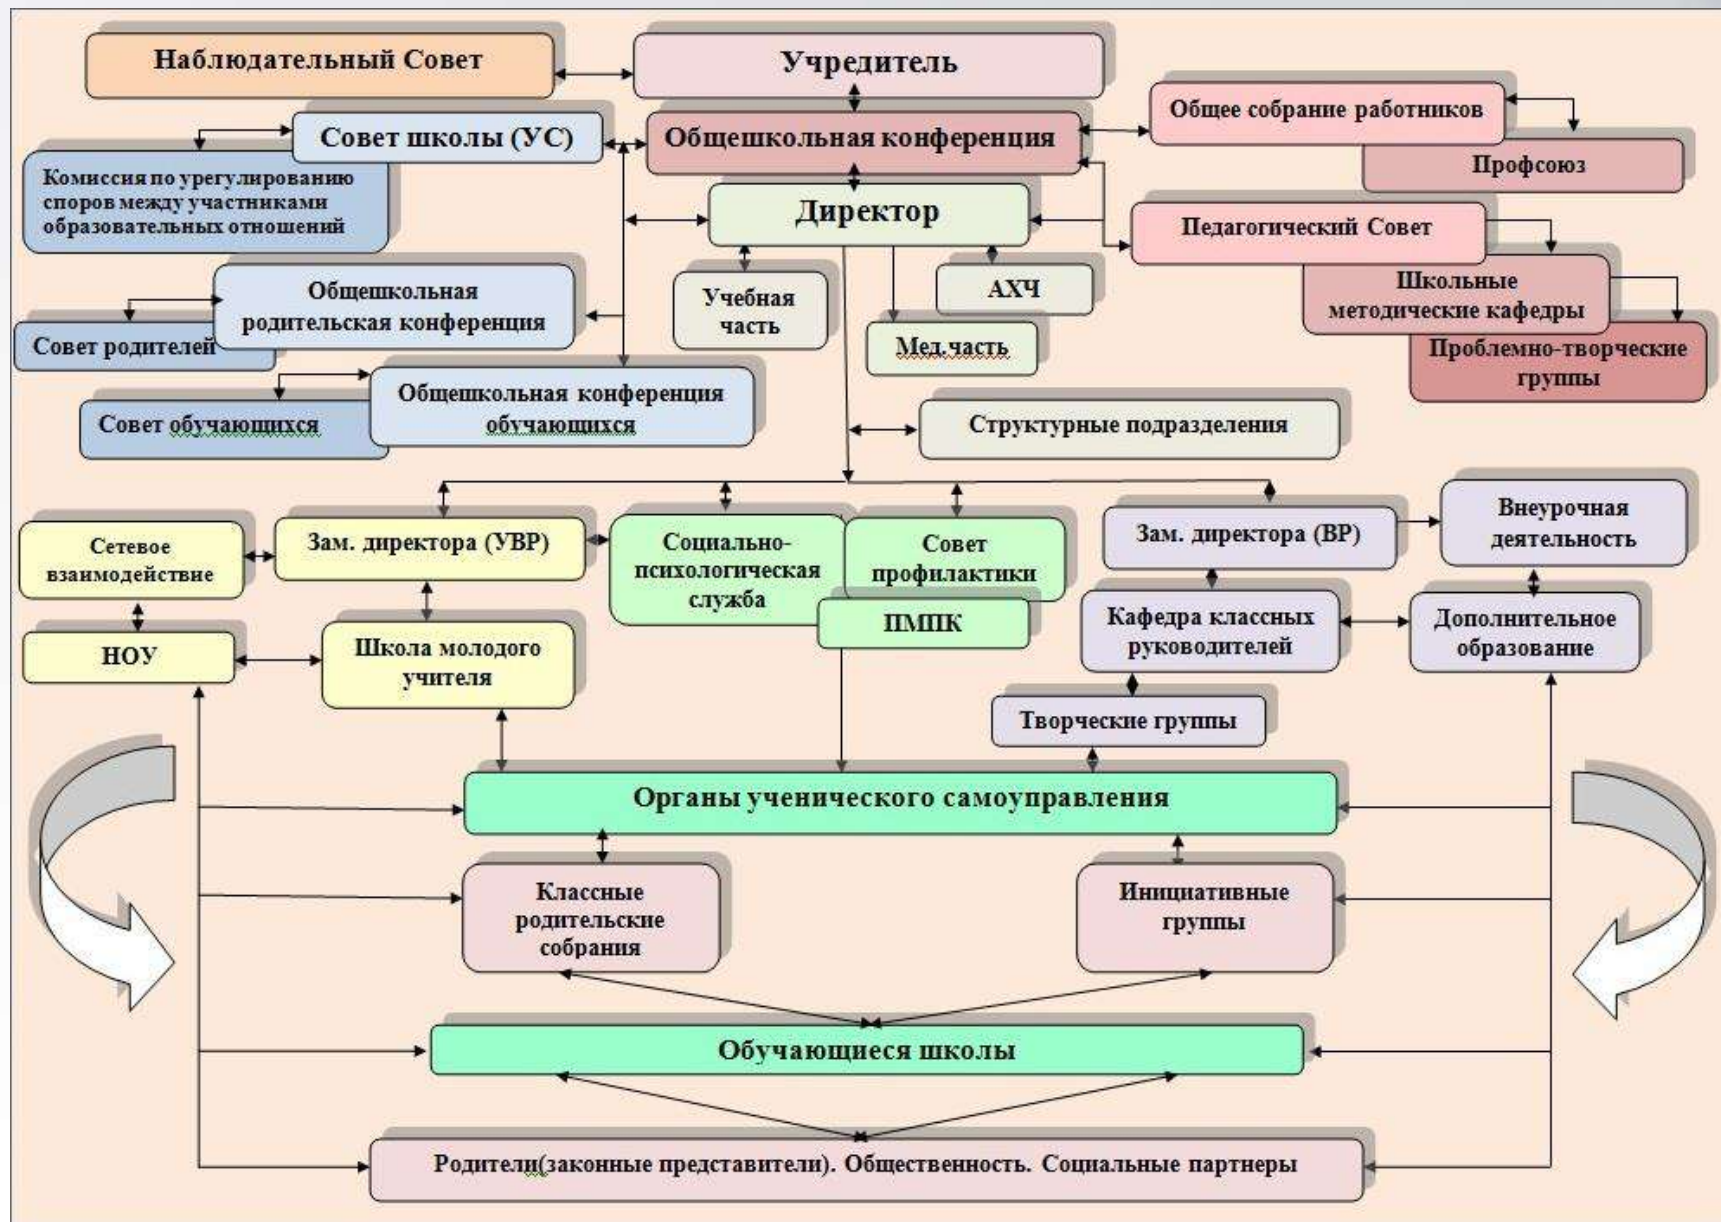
Наблюдательный Совет

Учредитель

Совет школы (УС)

Общешкольная конференция

Общее собрание работников

Профсоюз

Комиссия по урегулированию споров между участниками образовательных отношений

Директор

Педагогический Совет

Школьные методические кафедры

Проблемно-творческие группы

Общешкольная родительская конференция

Совет родителей

Учебная часть

АХЧ

Мед.часть

Совет обучающихся

Общешкольная конференция обучающихся

Структурные подразделения

Сетевое взаимодействие

Зам. директора (УВР)

Социально-психологическая служба

Совет профилактики

Зам. директора (ВР)

Внеурочная деятельность

ПМПК

НОУ

Школа молодого учителя

Кафедра классных руководителей

Дополнительное образование

Творческие группы

Органы ученического самоуправления

Классные родительские собрания

Инициативные группы

Обучающиеся школы

Родители(законные представители). Общественность. Социальные партнеры